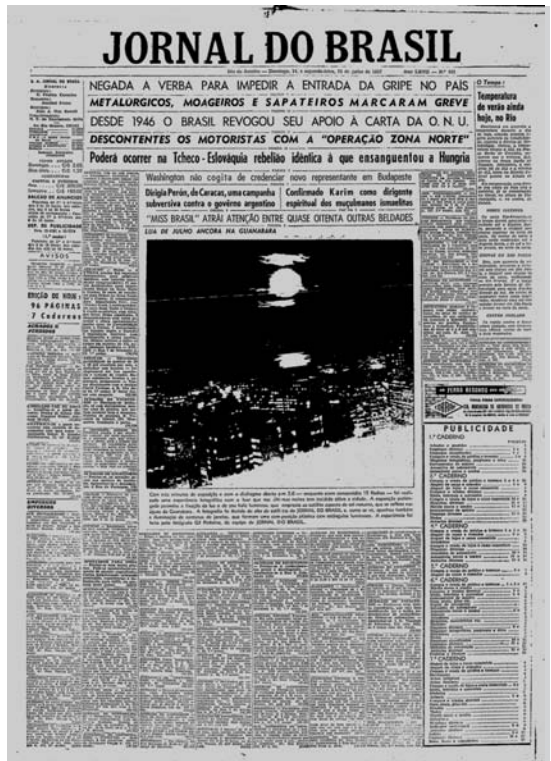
JORNAL DO BRASIL

NEGADA A VERBA PARA IMPEDIR A ENTRADA DA GRIPE NO PAÍS

METALÚRGICOS, MOAGEIROS E SAPATEIROS MARCARAM GREVE

DESDE 1946 O BRASIL REVOGOU SEU APOIO À CARTA DA O. N. U.

DESCONTENTES OS MOTORISTAS COM A "OPERAÇÃO ZONA NORTE"

Poderá ocorrer na Tcheco-Eslováquia rebelião idêntica à que ensanguentou a Hungria

Washington não cogita de credenciar novo representante em Budapeste

Dirigia Perón, de Caracas, uma campanha subversiva contra o govêrno argentino

Confirmado Karim como dirigente espiritual dos muçulmanos ismaelitas

"MISS BRASIL" ATRAI ATENÇÃO ENTRE QUASE OITENTA OUTRAS BELDADES

LUA DE JULHO ANCORA NA GUANABARA

O Tempo:

Temperatura de verão ainda hoje, no Rio

AVISOS

EDIÇÃO DE HOJE: 96 PÁGINAS 7 Cadernos

PUBLICIDADE

1.º CADERNO

2.º CADERNO

3.º CADERNO

4.º CADERNO

5.º CADERNO

6.º CADERNO

7.º CADERNO

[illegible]